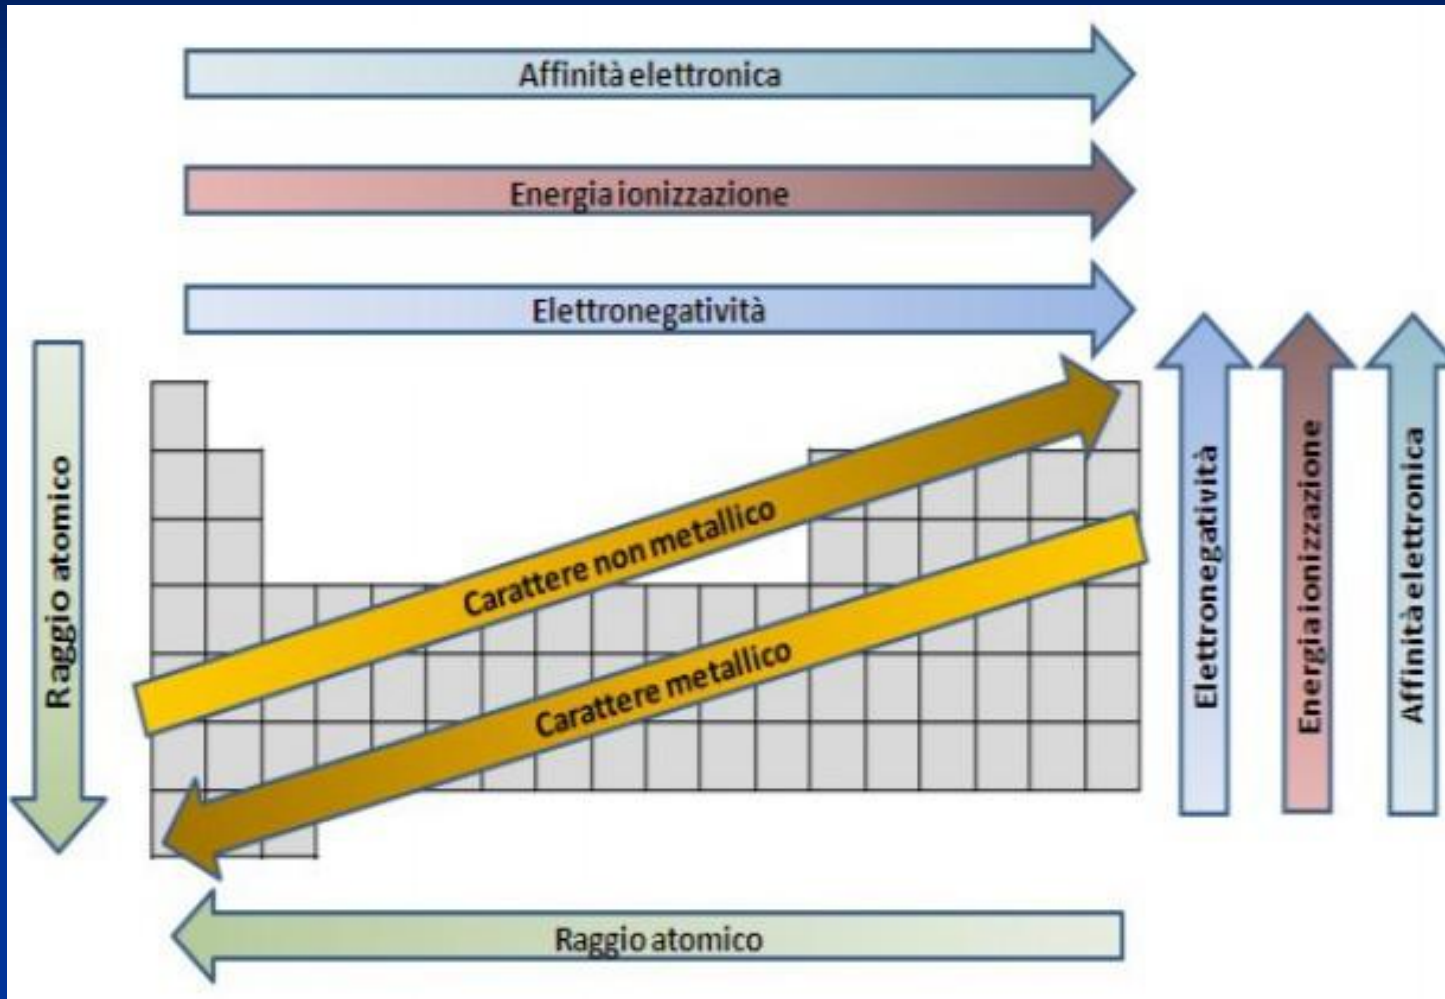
Affinità elettronica

Energia ionizzazione

Elettronegatività

Raggio atomico

Carattere non metallico

Carattere metallico

Elettronegatività

Energia ionizzazione

Affinità elettronica

Raggio atomico